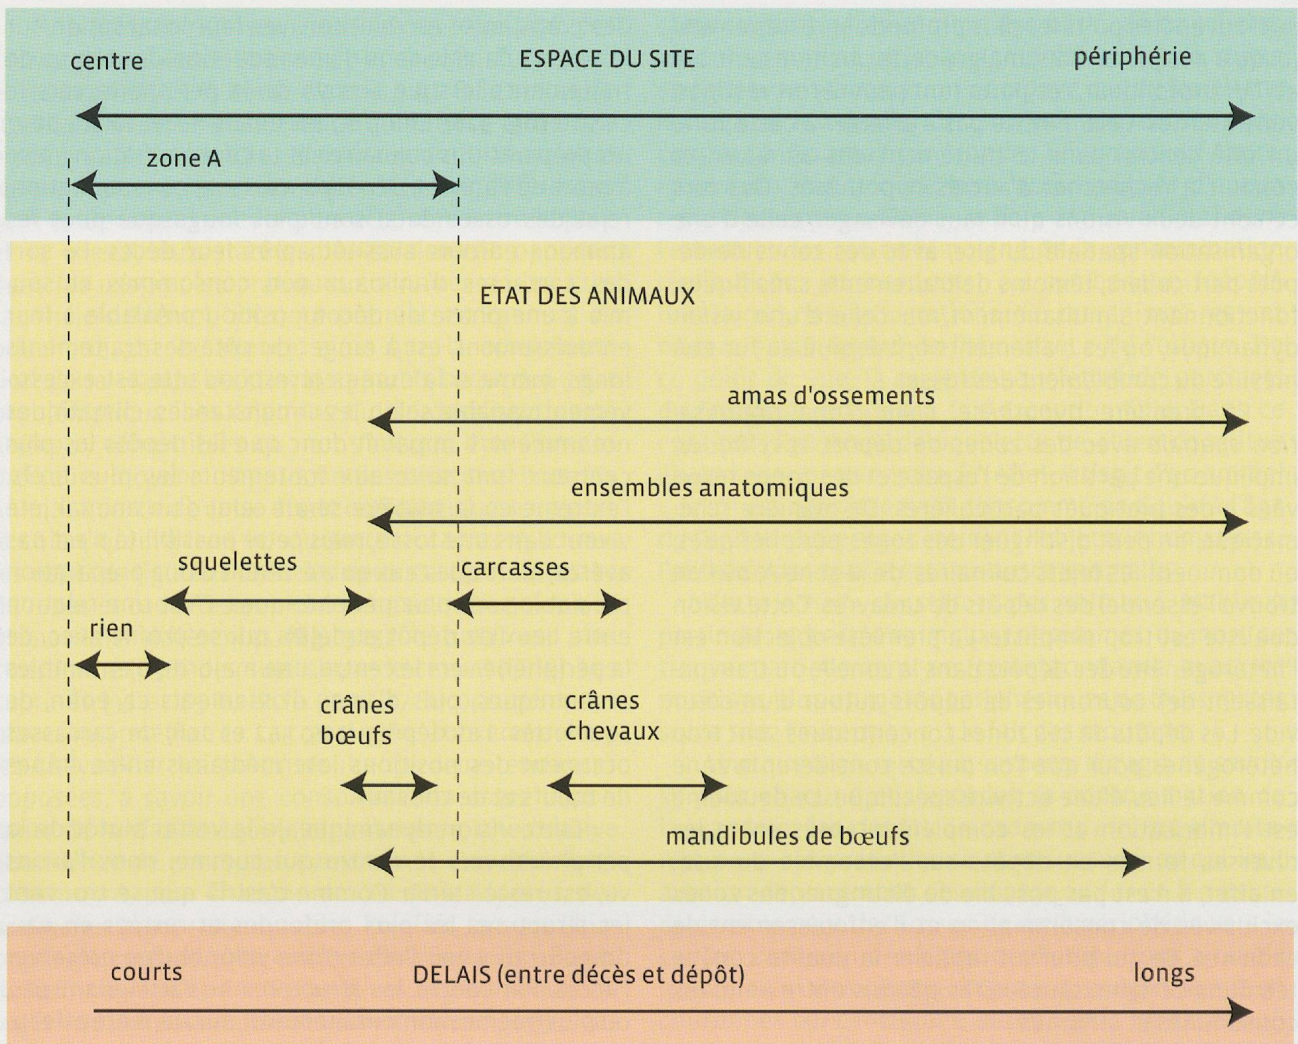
centre

ESPACE DU SITE

périphérie

zone A

ETAT DES ANIMAUX

amas d'ossements

ensembles anatomiques

squelettes

carcasses

rien

crânes bœufs

crânes chevaux

mandibules de bœufs

courts

DELAIS (entre décès et dépôt)

longs